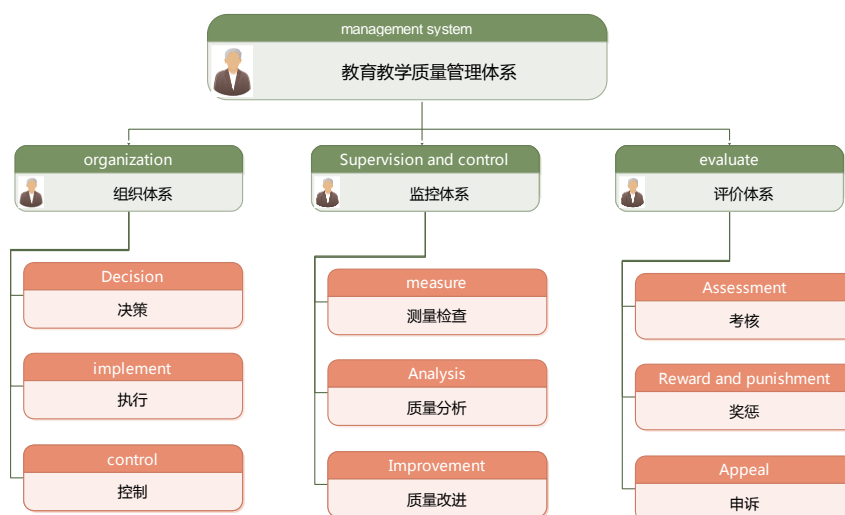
management system
教育教学质量管理体系

organization
组织体系

Decision
决策

implement
执行

control
控制

Supervision and control
监控体系

measure
测量检查

Analysis
质量分析

Improvement
质量改进

evaluate
评价体系

Assessment
考核

Reward and punishment
奖惩

Appeal
申诉